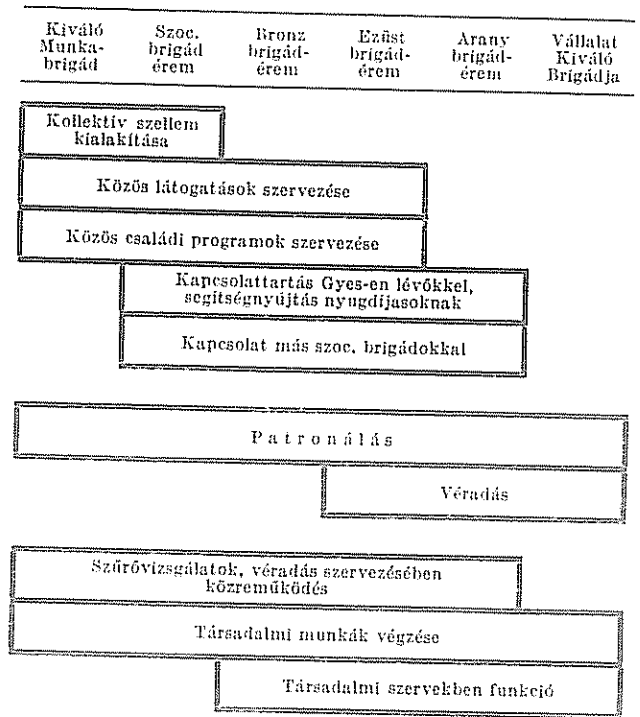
| Kiváló Munkabrigád | Szoc. brigád érem | Bronz brigád-érem | Ezüst brigád-érem | Arany brigád-érem | Vállalat Kiváló Brigádja |
|---|---|---|---|---|---|

Kollektív szellem kialakítása

Közös látogatások szervezése

Közös családi programok szervezése

Kapcsolattartás Gyes-en lévőkkel, segítségnyújtás nyugdíjasoknak

Kapcsolat más szoc. brigádokkal

Patronálás

Véradás

Szűrővizsgálatok, véradás szervezésében közreműködés

Társadalmi munkák végzése

Társadalmi szervekben funkció